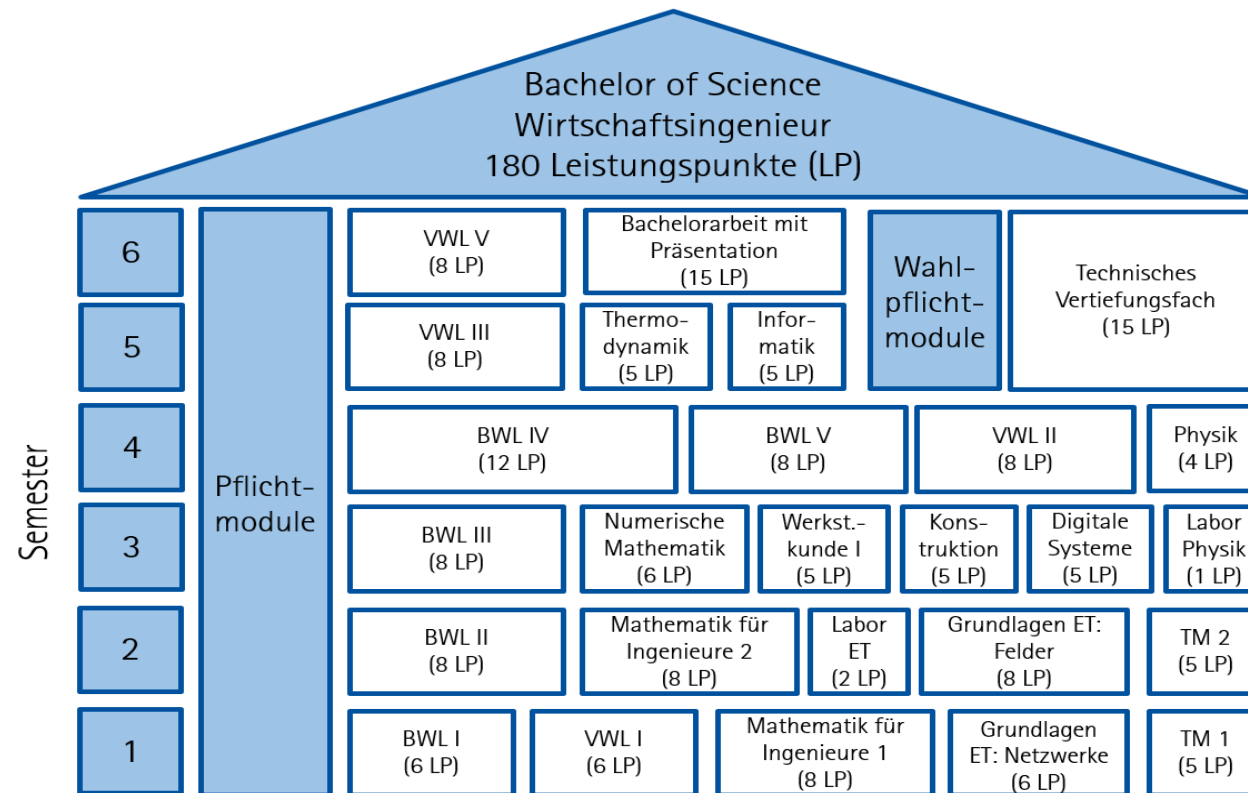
Bachelor of Science
Wirtschaftsingenieur
180 Leistungspunkte (LP)

Semester

6

5

4

3

2

1

Pflichtmodule

VWL V
(8 LP)

Bachelorarbeit mit Präsentation
(15 LP)

Wahlpflichtmodule

Technisches Vertiefungsfach
(15 LP)

VWL III
(8 LP)

Thermodynamik
(5 LP)

Informatik
(5 LP)

BWL IV
(12 LP)

BWL V
(8 LP)

VWL II
(8 LP)

Physik
(4 LP)

BWL III
(8 LP)

Numerische Mathematik
(6 LP)

Werkst.-kunde I
(5 LP)

Konstruktion
(5 LP)

Digitale Systeme
(5 LP)

Labor Physik
(1 LP)

BWL II
(8 LP)

Mathematik für Ingenieure 2
(8 LP)

Labor ET
(2 LP)

Grundlagen ET: Felder
(8 LP)

TM 2
(5 LP)

BWL I
(6 LP)

VWL I
(6 LP)

Mathematik für Ingenieure 1
(8 LP)

Grundlagen ET: Netzwerke
(6 LP)

TM 1
(5 LP)